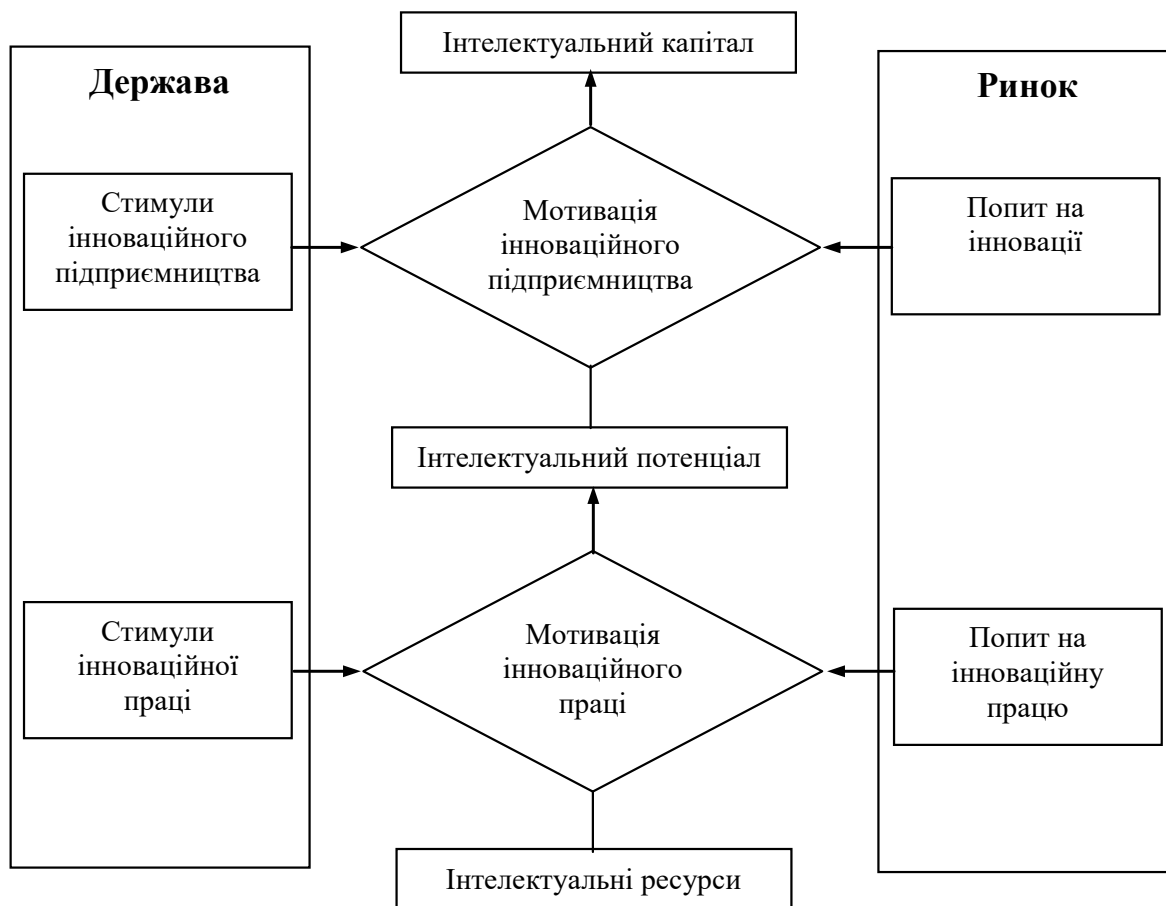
Інтелектуальний капітал

Держава

Ринок

Стимули інноваційного підприємництва

Мотивація інноваційного підприємництва

Попит на інновації

Інтелектуальний потенціал

Стимули інноваційної праці

Мотивація інноваційного праці

Попит на інноваційну працю

Інтелектуальні ресурси